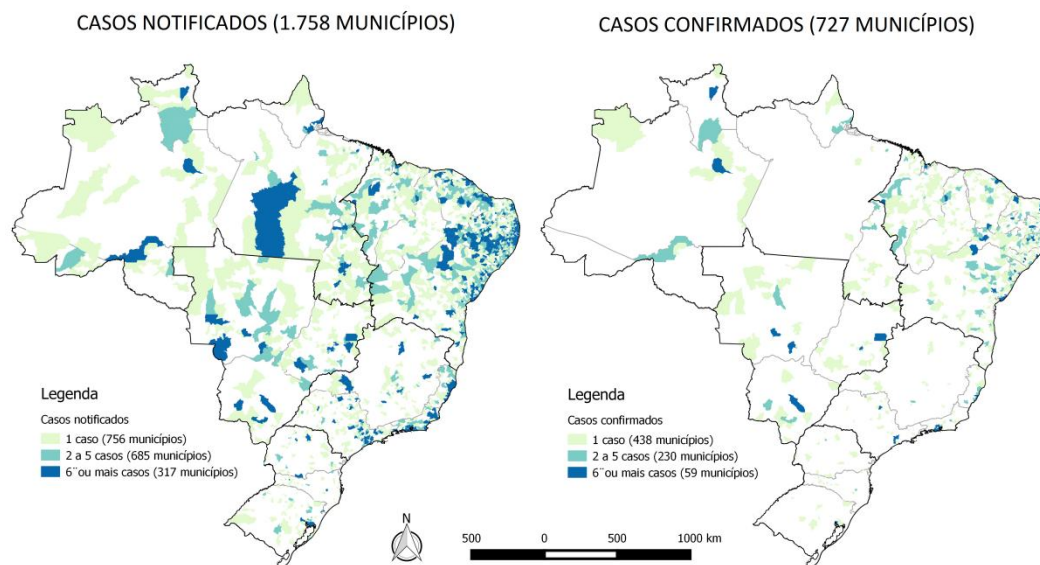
CASOS NOTIFICADOS (1.758 MUNICÍPIOS)

Legenda
Casos notificados
1 caso (756 municípios)
2 a 5 casos (685 municípios)
6¨ou mais casos (317 municípios)

CASOS CONFIRMADOS (727 MUNICÍPIOS)

Legenda
Casos confirmados
1 caso (438 municípios)
2 a 5 casos (230 municípios)
6¨ou mais casos (59 municípios)

N

500 0 500 1000 km